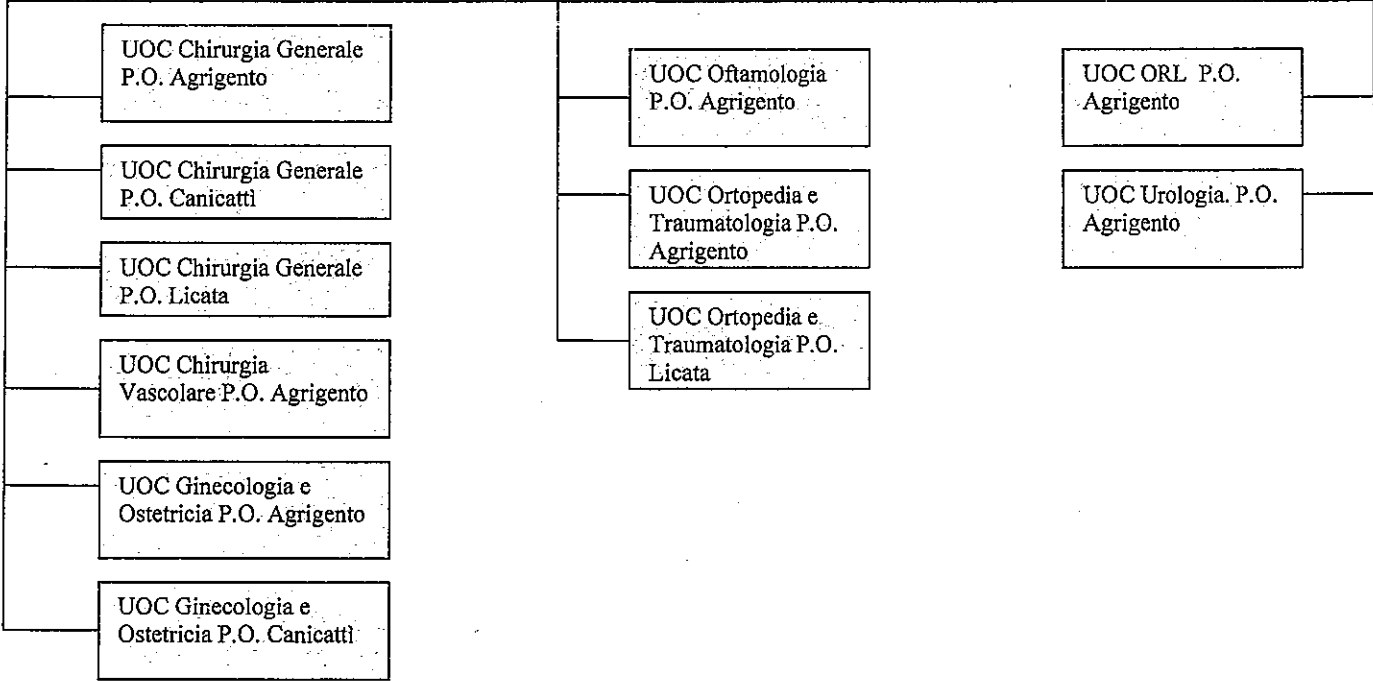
UOC Chirurgia Generale P.O. Agrigento

UOC Chirurgia Generale P.O. Canicattì

UOC Chirurgia Generale P.O. Licata

UOC Chirurgia Vascolare P.O. Agrigento

UOC Ginecologia e Ostetricia P.O. Agrigento

UOC Ginecologia e Ostetricia P.O. Canicattì

UOC Oftamologia P.O. Agrigento

UOC Ortopedia e Traumatologia P.O. Agrigento

UOC Ortopedia e Traumatologia P.O. Licata

UOC ORL P.O. Agrigento

UOC Urologia. P.O. Agrigento